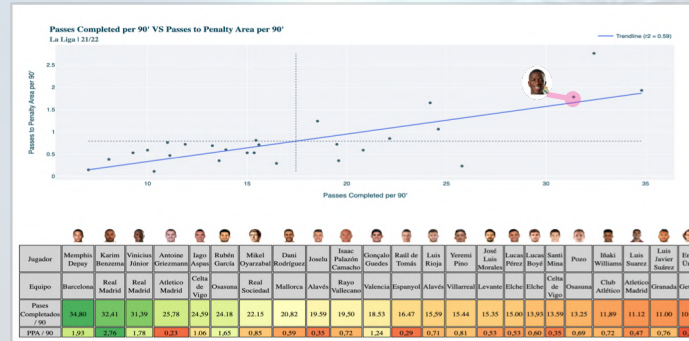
Passes Completed per 90' VS Passes to Penalty Area per 90'

La Liga | 21/22

Trendline (r² = 0.59)

Passes to Penalty Area per 90'

2.5
2
1.5
1
0.5
0

10
15
20
25
30
35

Passes Completed per 90'

| Jugador | Memphis Depay | Karim Benzema | Vinicius Júnior | Antoine Griezmann | Iago Aspas | Rubén García | Mikel Oyarzabal | Dani Rodríguez | Joselu | Isaac Palazón Camacho | Gonçalo Guedes | Raúl de Tomás | Luis Rioja | Yeremi Pino | José Luis Morales | Lucas Pérez | Lucas Boyé | Santi Mina | Pozo | Iñaki Williams | Luis Suarez | Luis Javier Suárez | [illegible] |
|---|---|---|---|---|---|---|---|---|---|---|---|---|---|---|---|---|---|---|---|---|---|---|---|
| Equipo | Barcelona | Real Madrid | Real Madrid | Atletico Madrid | Celta de Vigo | Osasuna | Real Sociedad | Mallorca | Alavés | Rayo Vallecano | Valencia | Espanyol | Alavés | Villarreal | Levante | Elche | Elche | Celta de Vigo | Osasuna | Club Atlético | Atletico Madrid | Granada | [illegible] |
| Pases Completados / 90 | 34.80 | 32.41 | 31.39 | 25.78 | 24.59 | 24.18 | 22.15 | 20.82 | 19.59 | 19.50 | 18.53 | 16.47 | 15.59 | 15.44 | 15.35 | 15.00 | 13.93 | 13.59 | 13.25 | 11.89 | 11.12 | 11.00 | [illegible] |
| PPA / 90 | 1.93 | 2.76 | 1.78 | 0.23 | 1.06 | 1.65 | 0.85 | 0.59 | 0.35 | 0.72 | 1.24 | 0.29 | 0.71 | 0.81 | 0.53 | 0.60 | 0.35 | 0.69 | 0.72 | 0.47 | 0.76 | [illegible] | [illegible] |